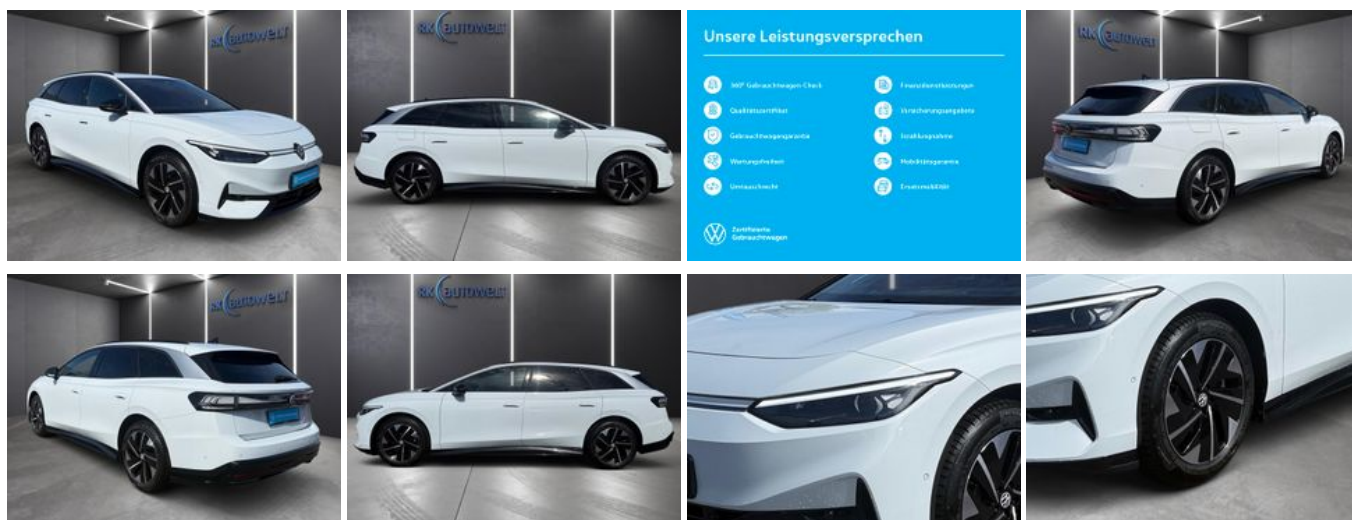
RK AUTOWELT

RK AUTOWELT

Unsere Leistungsversprechen

360° Gebrauchtwagen-Check

Qualitätszertifikat

Gebrauchtwagengarantie

Wartungsfreiheit

Umtauschrecht

Finanzdienstleistungen

Versicherungsangebote

Inzahlungnahme

Mobilitätsgarantie

Ersatzmobilität

Zertifizierte Gebrauchtwagen

RK AUTOWELT

RK AUTOWELT

RK AUTOWELT